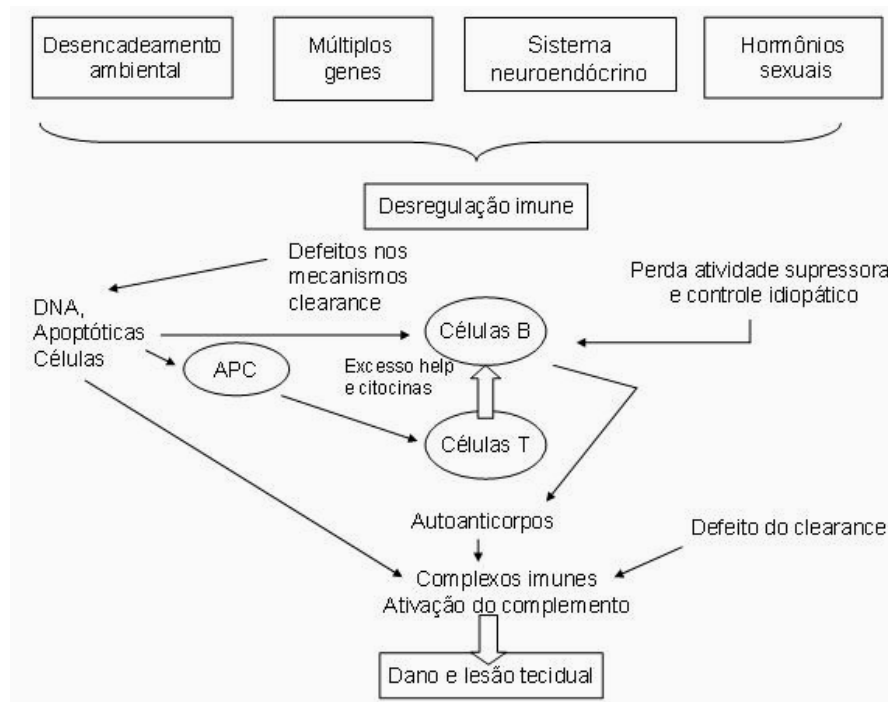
Desencadeamento ambiental

Múltiplos genes

Sistema neuroendócrino

Hormônios sexuais

Desregulação imune

Defeitos nos mecanismos clearance

Perda atividade supressora e controle idiopático

DNA, Apoptóticas Células

Células B

APC

Excesso help e citocinas

Células T

Autoanticorpos

Defeito do clearance

Complexos imunes
Ativação do complemento

Dano e lesão tecidual